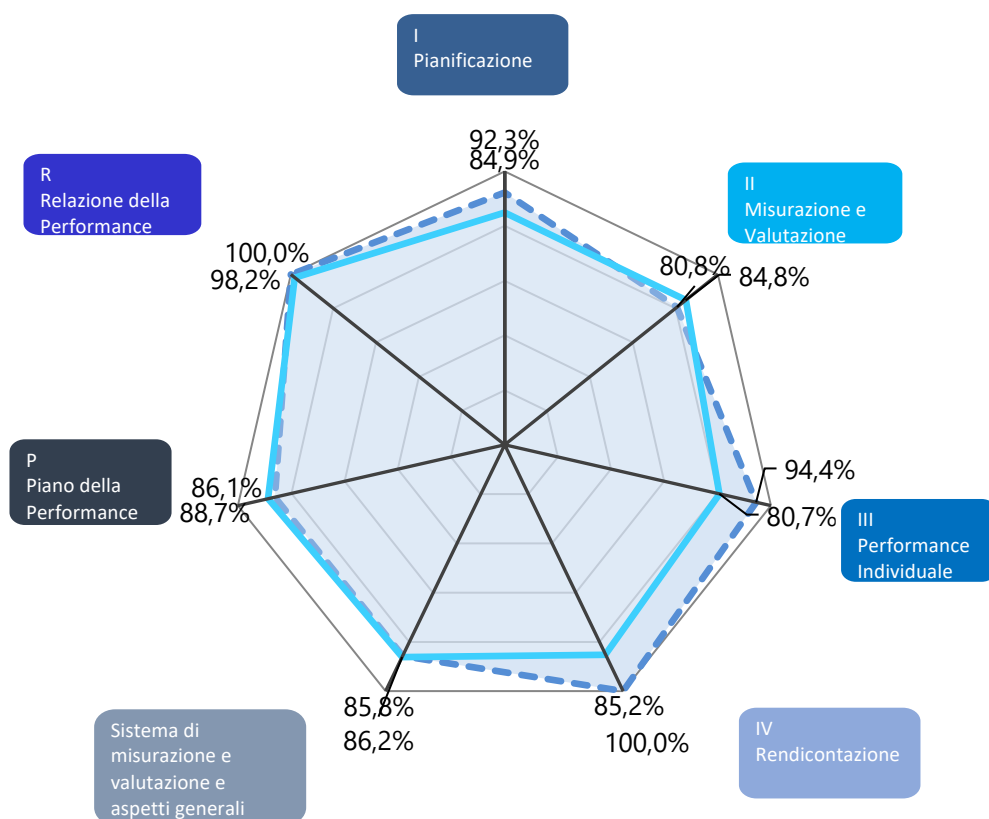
I
Pianificazione

92,3%
84,9%

R
Relazione della Performance

II
Misurazione e Valutazione

80,8%
84,8%

100,0%
98,2%

94,4%
80,7%

III
Performance Individuale

P
Piano della Performance

86,1%
88,7%

85,8%
86,2%

85,2%
100,0%

Sistema di misurazione e valutazione e aspetti generali

IV
Rendicontazione